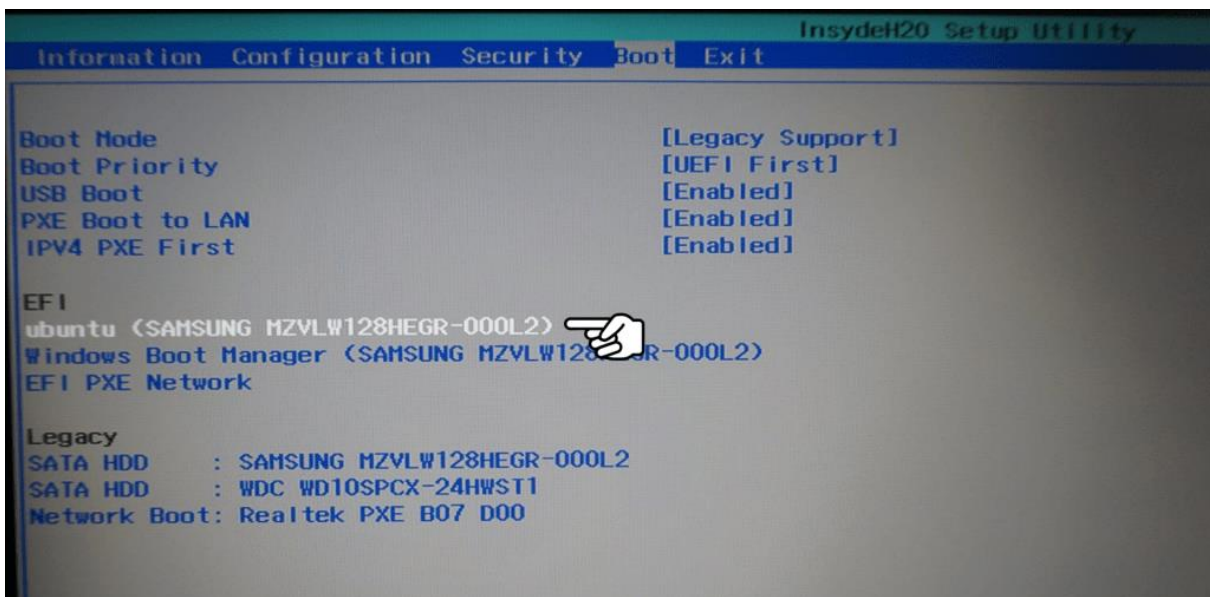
InsydeH20 Setup Utility

Information Configuration Security Boot Exit

Boot Mode [Legacy Support]
Boot Priority [UEFI First]
USB Boot [Enabled]
PXE Boot to LAN [Enabled]
IPV4 PXE First [Enabled]

EFI
ubuntu (SAMSUNG MZVLW128HEGR-000L2)
Windows Boot Manager (SAMSUNG MZVLW128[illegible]R-000L2)
EFI PXE Network

Legacy
SATA HDD : SAMSUNG MZVLW128HEGR-000L2
SATA HDD : WDC WD10SPCX-24HWST1
Network Boot: Realtek PXE B07 D00